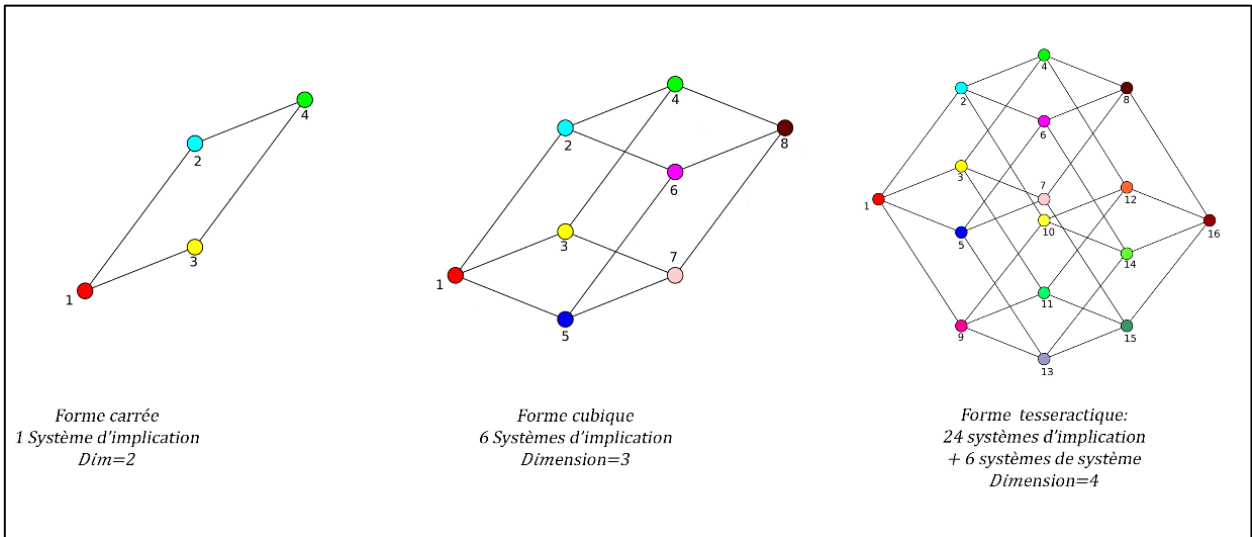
4
2
3
1

4
2
8
6
3
7
1
5

4
2
8
6
3
7
1
12
10
16
5
14
11
9
15
13

Forme carrée
1 Système d'implication
Dim=2

Forme cubique
6 Systèmes d'implication
Dimension=3

Forme tesseractique:
24 systèmes d'implication
+ 6 systèmes de système
Dimension=4